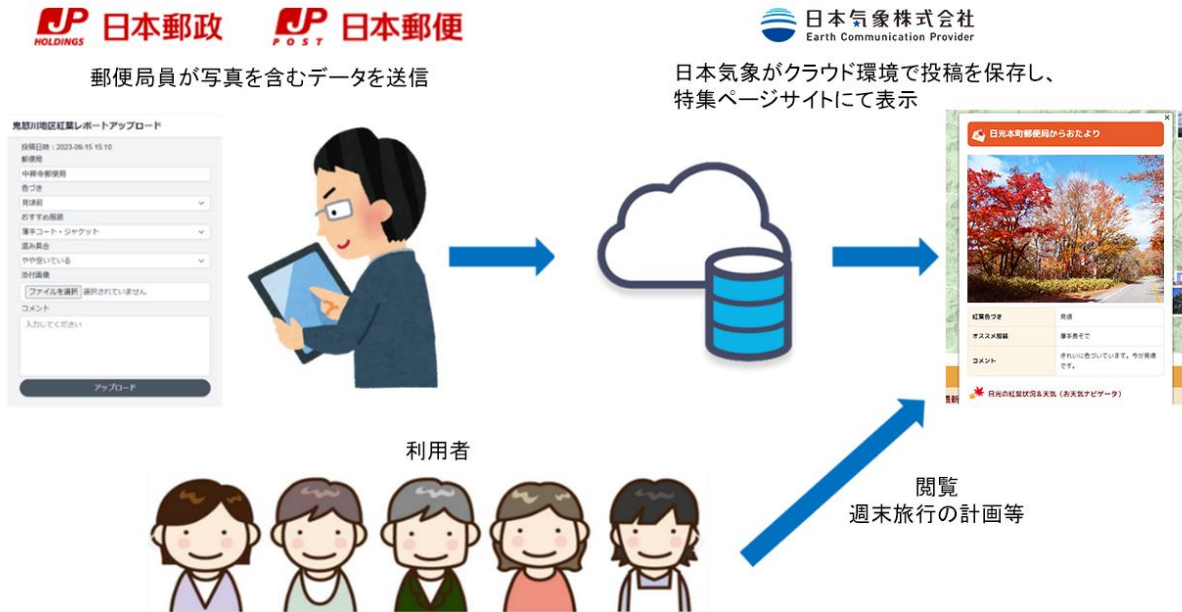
JP HOLDINGS 日本郵政
JP POST 日本郵便
郵便局員が写真を含むデータを送信

日本気象株式会社
Earth Communication Provider
日本気象がクラウド環境で投稿を保存し、特集ページサイトにて表示

鬼怒川地区紅葉レポートアップロード
投稿日時：2023-09-15 15:10
郵便局
中禅寺郵便局
色づき
見頃前
おすすめ服装
薄手コート・ジャケット
混み具合
やや空いている
添付画像
ファイルを選択 選択されていません
コメント
入力してください
アップロード

日光本町郵便局からおたより
紅葉色づき | 見頃
オススメ服装 | 薄手長そで
コメント | きれいに色づいています。今が見頃です。
日光の紅葉状況＆天気（お天気ナビゲータ）
最新

利用者

閲覧
週末旅行の計画等